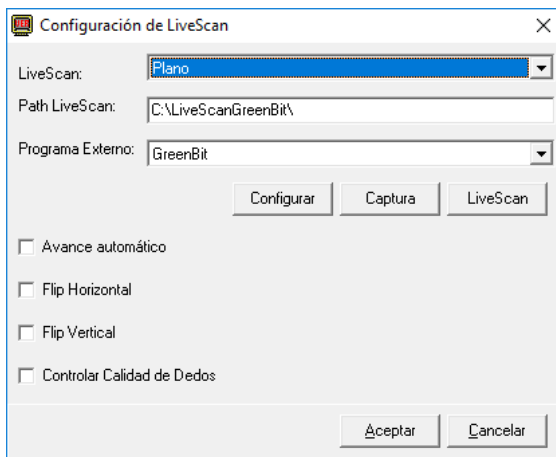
Configuración de LiveScan

LiveScan: Plano

Path LiveScan: C:\LiveScanGreenBit\

Programa Externo: GreenBit

Configurar

Captura

LiveScan

Avance automático

Flip Horizontal

Flip Vertical

Controlar Calidad de Dedos

Aceptar

Cancelar